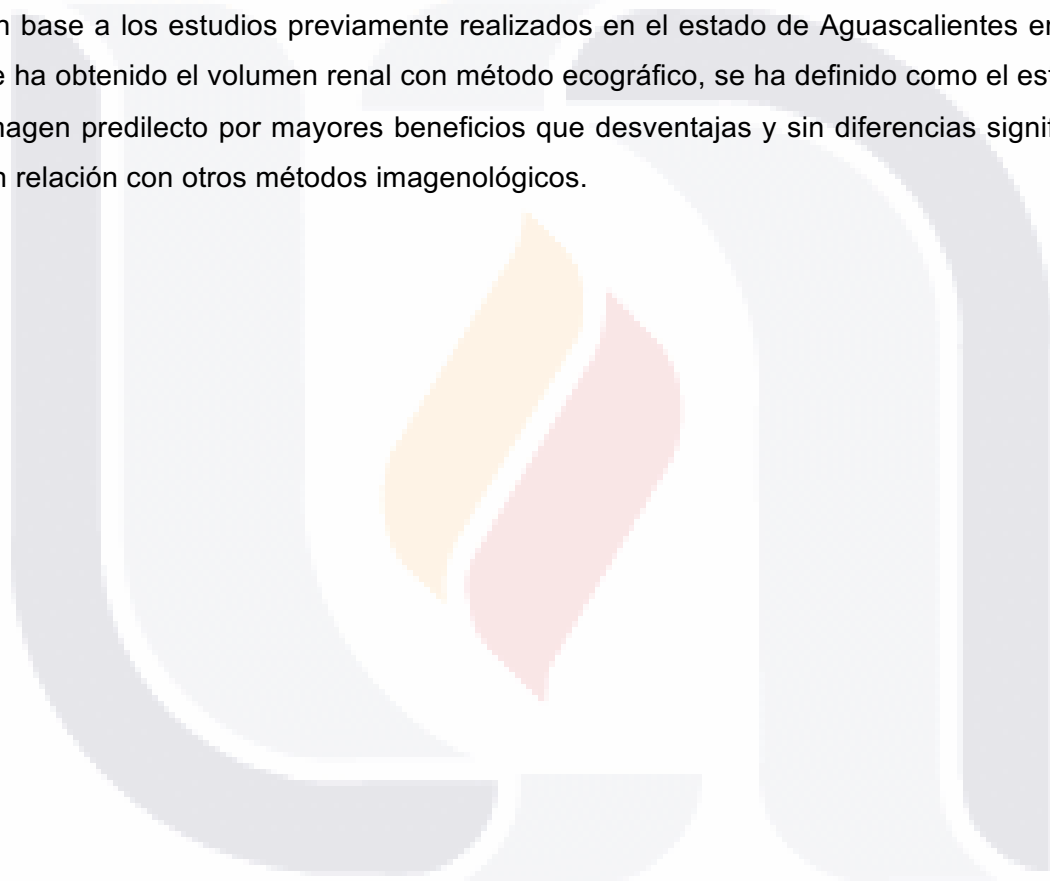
n base a los estudios previamente realizados en el estado de Aguascalientes en e ha obtenido el volumen renal con método ecográfico, se ha definido como el est nagen predilecto por mayores beneficios que desventajas y sin diferencias signif n relación con otros métodos imagenológicos.